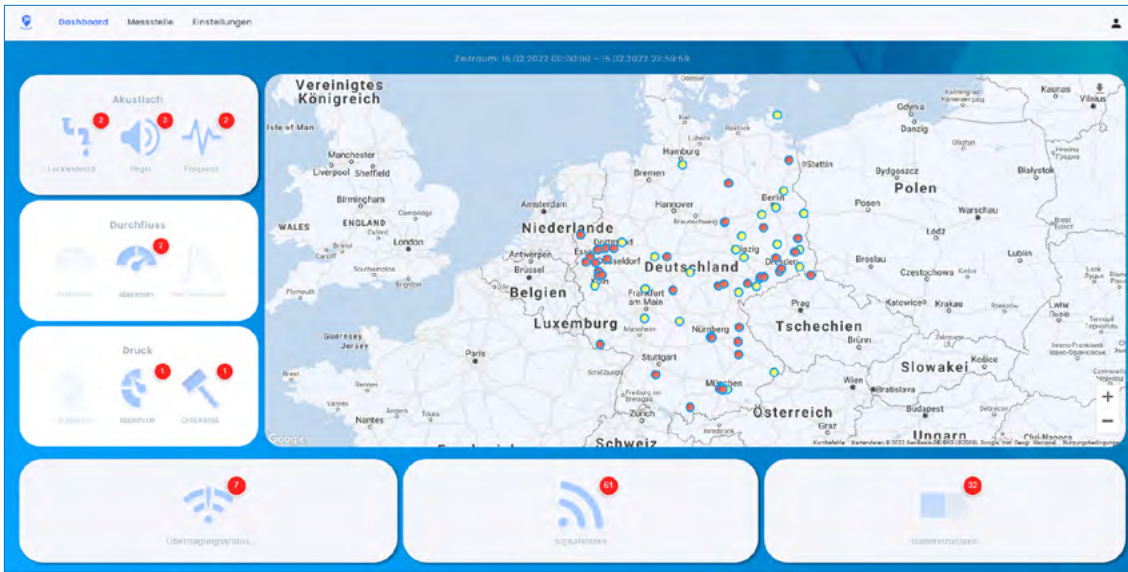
Dashboard Messstelle Einstellungen

Zeitraum: 15.02.2022 00:00:00 – 15.02.2022 23:59:59

Akustisch
2 2 2
Leckverdacht Regen Frequenz

Durchfluss
2
Minimum Maximum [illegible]

Druck
1 1
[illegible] Maximum Druckstoß

Vereinigtes Königreich
Isle of Man
Manchester
Liverpool Sheffield
Birmingham
WALES ENGLAND Cambridge
London
Bristol
Cardiff
Southampton
Brighton
Plymouth
Guernsey
Jersey
Paris
Brest
Rennes
Nantes Angers Tours
Amsterdam
Niederlande
Antwerpen
Brüssel
Belgien
Luxemburg
Essen
Düsseldorf
Köln
Frankfurt am Main
Mannheim
Straßburg
Stuttgart
Freiburg im Breisgau
Zürich
Schweiz
Deutschland
Bremen
Hamburg
Hannover
Braunschweig
Rostock
Stettin
Berlin
Leipzig
Dresden
Nürnberg
München
Prag
Tschechien
Brünn
Wien
Bratislava
Slowakei
Budapest
Ungarn
Graz
Österreich
Innsbruck
Polen
Danzig
Gdynia
Bydgoszcz
Posen
Warschau
Łódź
Breslau
Czestochowa
Kattowitz
Krakau
Lublin
Košice
Kaunas
Vilnius
Białystok
Olsztyn
Kaliningrad
Kielce
Lwiw
Cluj-Napoca
Debrecen
Google
Kurzbefehle Kartendaten © 2022 GeoBasis-DE/BKG (©2009), Google, Inst. Geogr. Nacional Nutzungsbedingungen

7
Übertragungsfehler

61
Signalstärke

32
Batteriezustand